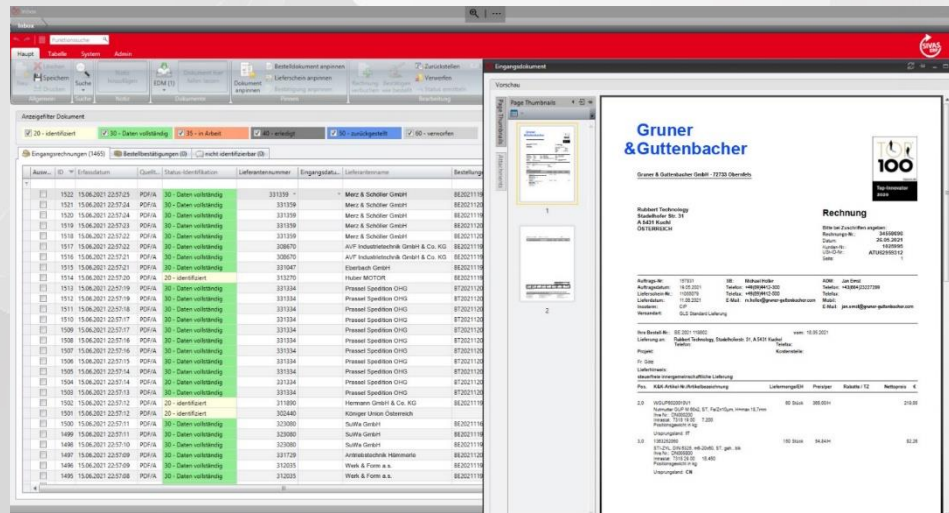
Inbox

Haupt Tabelle System Admin

Speichern Suche EDM (1) Dokument anpinnen Bestelldokument anpinnen Lieferschein anpinnen Zurückstellen Verwerfen

Allgemein Suche Notiz Dokumente Fenster Bearbeitung

Eingangsdokument

Vorschau

Anzeigefilter Dokument

20 - identifiziert | 30 - Daten vollständig | 35 - in Arbeit | 40 - erledigt | 50 - zurückgestellt | 90 - verworfen

Eingangsrechnungen (1465) | Bestellbestätigungen (0) | nicht identifizierbar (0)

| Ausw... | ID | Erfassdatum | Qualit... | Status Identifikation | Lieferantennummer | Eingangsdatu... | Lieferantenname | Bestellung |
|---|---|---|---|---|---|---|---|---|
| | 1522 | 15.06.2021 22:57:25 | PDF/A | 30 - Daten vollständig | 331359 | | Merz & Schöller GmbH | BE2021119 |
| | 1521 | 15.06.2021 22:57:24 | PDF/A | 30 - Daten vollständig | 331359 | | Merz & Schöller GmbH | BE2021120 |
| | 1520 | 15.06.2021 22:57:24 | PDF/A | 30 - Daten vollständig | 331359 | | Merz & Schöller GmbH | BE2021120 |
| | 1519 | 15.06.2021 22:57:23 | PDF/A | 30 - Daten vollständig | 331359 | | Merz & Schöller GmbH | BE2021120 |
| | 1518 | 15.06.2021 22:57:22 | PDF/A | 30 - Daten vollständig | 331359 | | Merz & Schöller GmbH | BE2021120 |
| | 1517 | 15.06.2021 22:57:22 | PDF/A | 30 - Daten vollständig | 308670 | | AVF Industrietechnik GmbH & Co. KG | BE2021120 |
| | 1516 | 15.06.2021 22:57:21 | PDF/A | 30 - Daten vollständig | 308670 | | AVF Industrietechnik GmbH & Co. KG | BE2021120 |
| | 1515 | 15.06.2021 22:57:21 | PDF/A | 30 - Daten vollständig | 331047 | | Eberbach GmbH | BE2021119 |
| | 1514 | 15.06.2021 22:57:20 | PDF/A | 20 - identifiziert | 313270 | | Huber MOTOR | BE2021119 |
| | 1513 | 15.06.2021 22:57:19 | PDF/A | 30 - Daten vollständig | 331334 | | Prassel Spedition OHG | BT2021120 |
| | 1512 | 15.06.2021 22:57:19 | PDF/A | 30 - Daten vollständig | 331334 | | Prassel Spedition OHG | BT2021120 |
| | 1511 | 15.06.2021 22:57:18 | PDF/A | 30 - Daten vollständig | 331334 | | Prassel Spedition OHG | BT2021120 |
| | 1510 | 15.06.2021 22:57:18 | PDF/A | 30 - Daten vollständig | 331334 | | Prassel Spedition OHG | BT2021120 |
| | 1509 | 15.06.2021 22:57:17 | PDF/A | 30 - Daten vollständig | 331334 | | Prassel Spedition OHG | BT2021120 |
| | 1508 | 15.06.2021 22:57:16 | PDF/A | 30 - Daten vollständig | 331334 | | Prassel Spedition OHG | BT2021120 |
| | 1507 | 15.06.2021 22:57:16 | PDF/A | 30 - Daten vollständig | 331334 | | Prassel Spedition OHG | BT2021120 |
| | 1506 | 15.06.2021 22:57:15 | PDF/A | 30 - Daten vollständig | 331334 | | Prassel Spedition OHG | BT2021120 |
| | 1505 | 15.06.2021 22:57:14 | PDF/A | 30 - Daten vollständig | 331334 | | Prassel Spedition OHG | BT2021120 |
| | 1504 | 15.06.2021 22:57:14 | PDF/A | 30 - Daten vollständig | 331334 | | Prassel Spedition OHG | BT2021120 |
| | 1503 | 15.06.2021 22:57:13 | PDF/A | 30 - Daten vollständig | 331334 | | Prassel Spedition OHG | BT2021120 |
| | 1502 | 15.06.2021 22:57:13 | PDF/A | 20 - identifiziert | 311890 | | Hermsen GmbH & Co. KG | BE2021116 |
| | 1501 | 15.06.2021 22:57:12 | PDF/A | 20 - identifiziert | 302440 | | Königer Union Österreich | |
| | 1500 | 15.06.2021 22:57:11 | PDF/A | 30 - Daten vollständig | 323080 | | SuWa GmbH | BE2021116 |
| | 1499 | 15.06.2021 22:57:11 | PDF/A | 30 - Daten vollständig | 323080 | | SuWa GmbH | BE2021116 |
| | 1498 | 15.06.2021 22:57:10 | PDF/A | 30 - Daten vollständig | 323080 | | SuWa GmbH | BE2021116 |
| | 1497 | 15.06.2021 22:57:09 | PDF/A | 30 - Daten vollständig | 331729 | | Antriebstechnik Hämmerle | BE2021120 |
| | 1496 | 15.06.2021 22:57:09 | PDF/A | 30 - Daten vollständig | 312035 | | Werk & Form a.s. | BE2021120 |
| | 1495 | 15.06.2021 22:57:08 | PDF/A | 30 - Daten vollständig | 312035 | | Werk & Form a.s. | BE2021120 |

Page Thumbnails

1

2

Gruner &Guttenbacher

TOP 100 Top-Innovator 2020

Gruner & Guttenbacher GmbH · 72733 Oberntiefs

Rubbert Technology
Stadelhofer Str. 31
A 5431 Kuchl
ÖSTERREICH

Rechnung

Bitte bei Zuschriften angeben:
Rechnungs-Nr.: 34508690
Datum: 26.05.2021
Kunden-Nr.: 1025995
USt-ID-Nr.: ATU42955512
Seite: 1

Auftrags-Nr.: 197931 | SB: Michael Hofer | KOM: Jan Ernst
Auftragsdatum: 18.05.2021 | Telefon: +49(0)9412-000 | Telefon: +43(664)3327299
Lieferschein-Nr.: 11056076 | Telefax: +49(0)9412-000 | Telefax:
Lieferdatum: 11.06.2021 | E-Mail: m.hofer@gruner-guttenbacher.com | Mobil:
Incoterm: CIP | | E-Mail: jan.ernst@gruner-guttenbacher.com
Versandart: GLS Standard Lieferung

Ihre Bestell-Nr.: BE 2021 119802 vom: 10.05.2021
Lieferung an: Rubbert Technology, Stadelhofer Str. 31, A 5431 Kuchl
Telefon: Telefax:
Projekt: Kostenstelle:
Fr. Gde:
Lieferhinweis:
steuerfreie innergemeinschaftliche Lieferung

Pos. K&A Artikel-Nr./Artikelbezeichnung | Liefermenge/EH | Preis/per | Rabatte / TZ | Nettopreis €

2.0 WGUP90000181V1 | 60 Stück | 350.00/H | | 210.00
Nutmutter GUP M 86x2, ST, FeZn15µm, Immax 15,7mm
Ihre Nr.: 126000283
Intrastat: 7318 16 00 7.200
Positionsgewicht in kg:
Ursprungsland: IT

3.0 1083292850 | 150 Stück | 94.84/H | | 52.26
ST-ZYL. DIN 6325 m6-20x80, ST, geh., bk
Ihre Nr.: 126000000
Intrastat: 7318 29 00 15.450
Positionsgewicht in kg:
Ursprungsland: CN